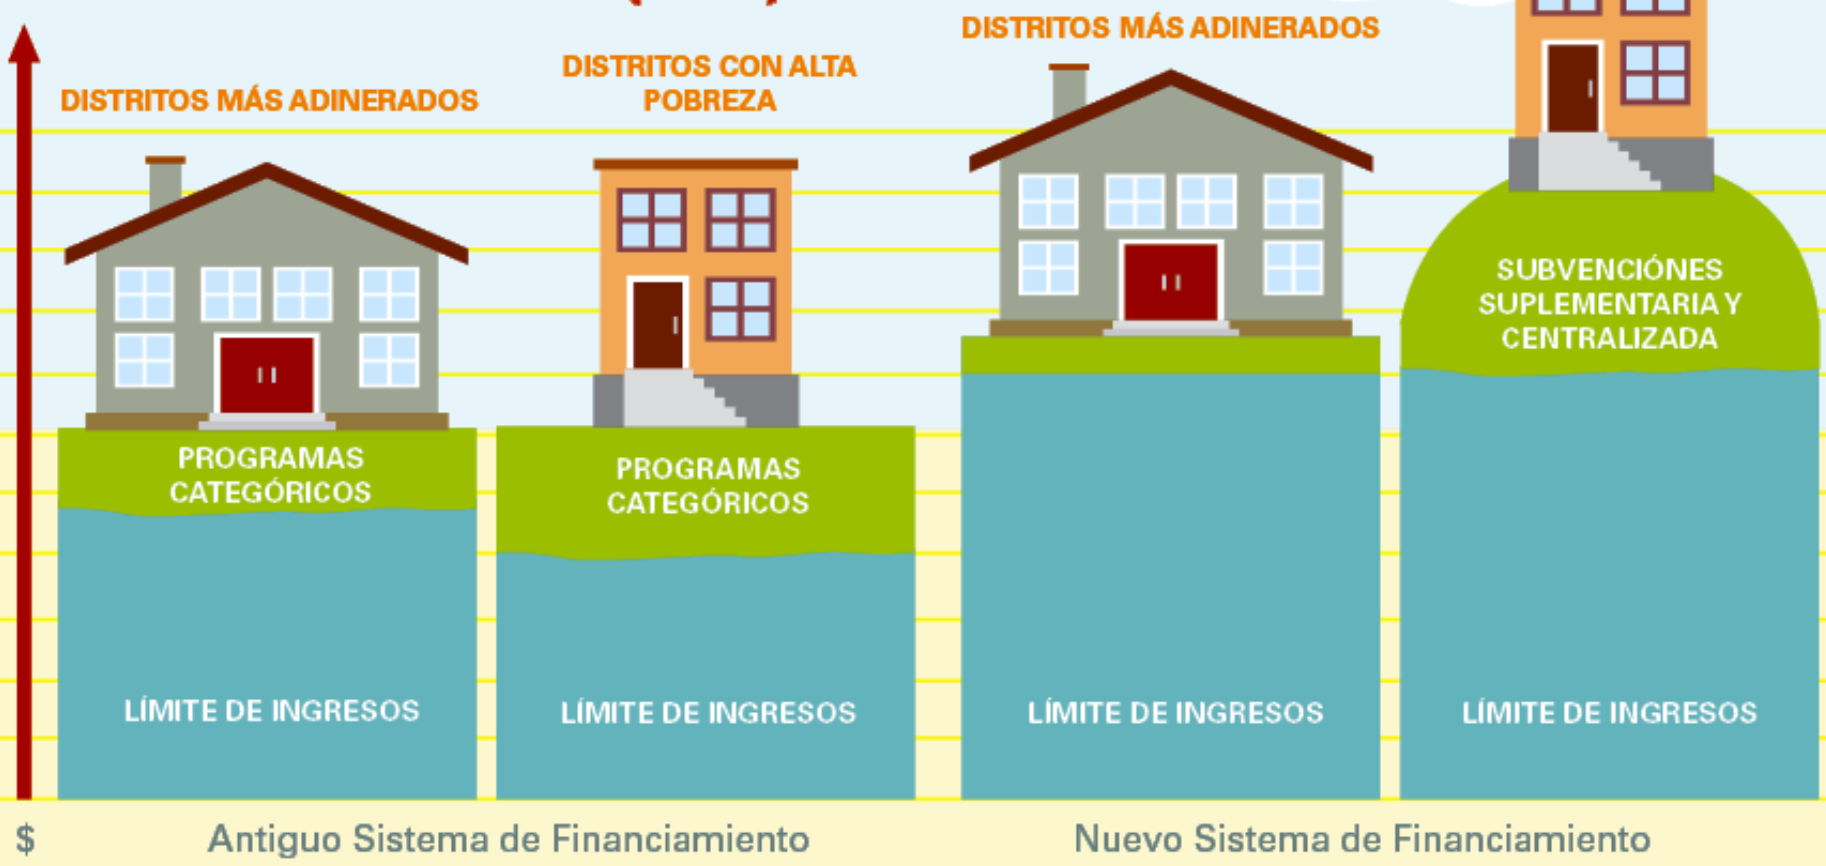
DISTRITOS MÁS ADINERADOS

DISTRITOS CON ALTA POBREZA

DISTRITOS MÁS ADINERADOS

PROGRAMAS CATEGÓRICOS

LÍMITE DE INGRESOS

PROGRAMAS CATEGÓRICOS

LÍMITE DE INGRESOS

LÍMITE DE INGRESOS

SUBVENCIÓNES SUPLEMENTARIA Y CENTRALIZADA

LÍMITE DE INGRESOS

$

Antiguo Sistema de Financiamiento

Nuevo Sistema de Financiamiento